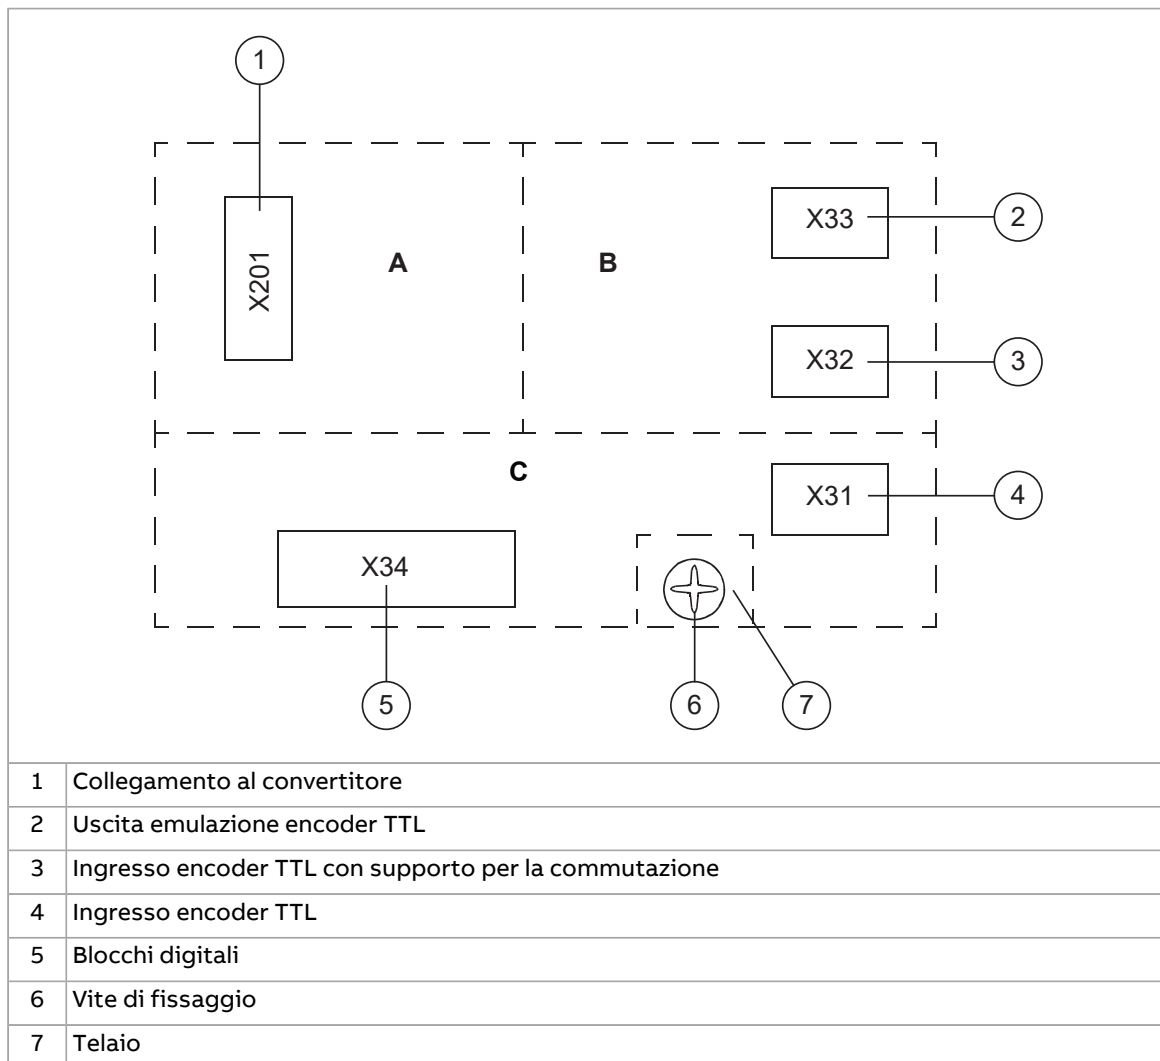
1

X201

A

B

X33

2

X32

3

C

X31

4

X34

5

6

7

| | |
|---|---|
| 1 | Collegamento al convertitore |
| 2 | Uscita emulazione encoder TTL |
| 3 | Ingresso encoder TTL con supporto per la commutazione |
| 4 | Ingresso encoder TTL |
| 5 | Blocchi digitali |
| 6 | Vite di fissaggio |
| 7 | Telaio |